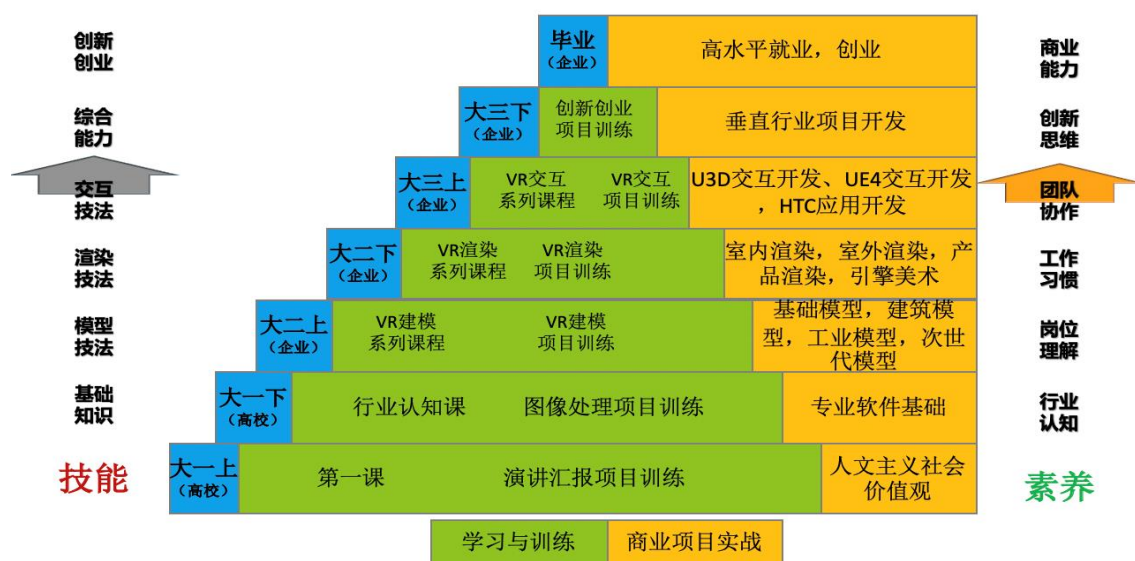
创新
创业

综合
能力

交互
技法

渲染
技法

模型
技法

基础
知识

技能

毕业
（企业）
高水平就业，创业

大三下
（企业）
创新创业
项目训练
垂直行业项目开发

大三上
（企业）
VR交互
系列课程
VR交互
项目训练
U3D交互开发、UE4交互开发，HTC应用开发

大二下
（企业）
VR渲染
系列课程
VR渲染
项目训练
室内渲染，室外渲染，产品渲染，引擎美术

大二上
（企业）
VR建模
系列课程
VR建模
项目训练
基础模型，建筑模型，工业模型，次世代模型

大一下
（高校）
行业认知课
图像处理项目训练
专业软件基础

大一上
（高校）
第一课
演讲汇报项目训练
人文主义社会价值观

学习与训练
商业项目实战

商业
能力

创新
思维

团队
协作

工作
习惯

岗位
理解

行业
认知

素养